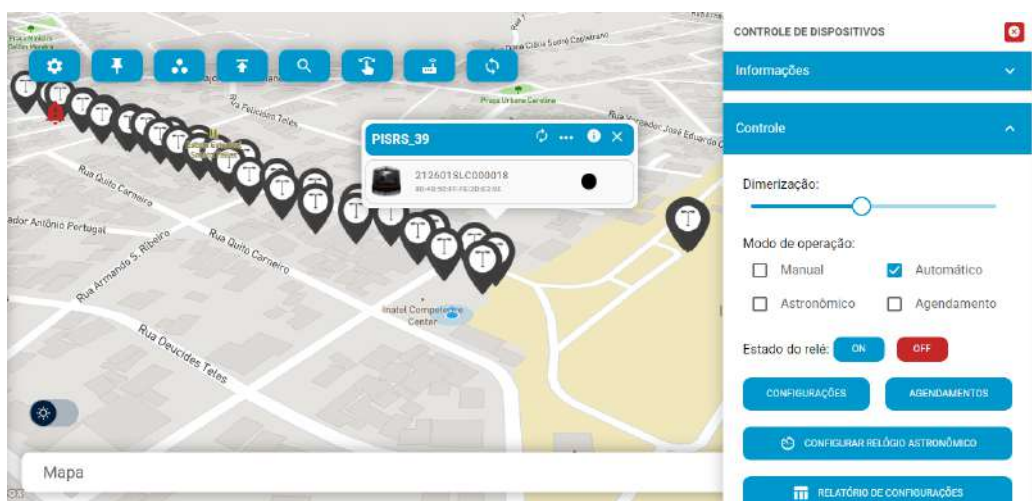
Praça Nossa Senhora
Rua Clélia Suave Capistrano
Praça Urbana Caroline
Rua Feliciano Teles
Rua Vereador José Eduardo
Rua Quito Carneiro
ador Antônio Portugal
Rua Armando S. Ribeiro
Rua Quito Carneiro
Rua Deucides Teles
Inatel Competence Center

PISRS_39
2126018LC000018
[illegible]

Mapa

CONTROLE DE DISPOSITIVOS
Informações
Controle
Dimerização:
Modo de operação:
Manual
Automático
Astronômico
Agendamento
Estado do relé:
ON
OFF
CONFIGURAÇÕES
AGENDAMENTOS
CONFIGURAR RELÓGIO ASTRONÔMICO
RELATÓRIO DE CONFIGURAÇÕES